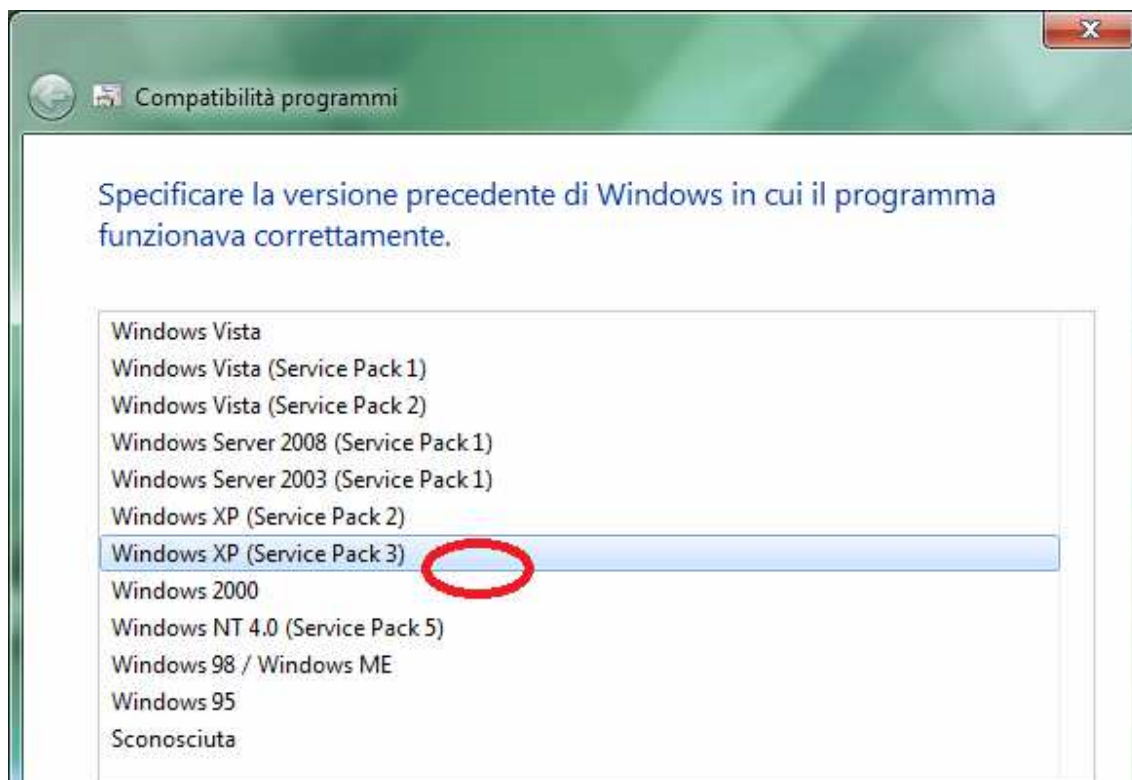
Compatibilità programmi

Specificare la versione precedente di Windows in cui il programma funzionava correttamente.

Windows Vista
Windows Vista (Service Pack 1)
Windows Vista (Service Pack 2)
Windows Server 2008 (Service Pack 1)
Windows Server 2003 (Service Pack 1)
Windows XP (Service Pack 2)
Windows XP (Service Pack 3)
Windows 2000
Windows NT 4.0 (Service Pack 5)
Windows 98 / Windows ME
Windows 95
Sconosciuta